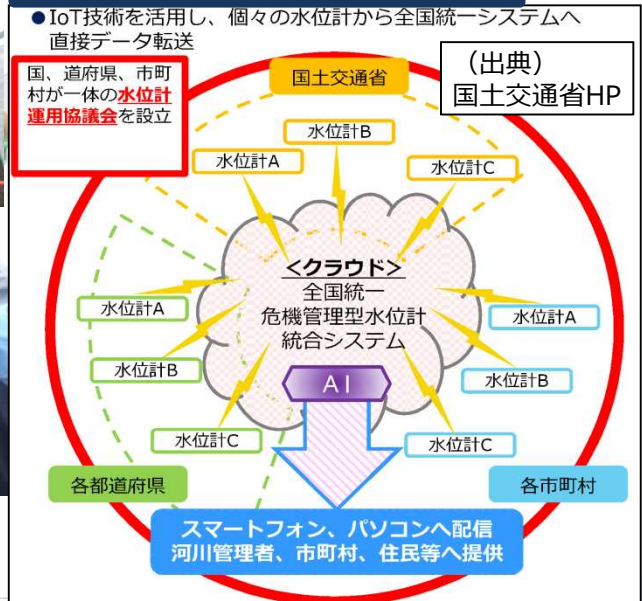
●IoT技術を活用し、個々の水位計から全国統一システムへ直接データ転送

国、道府県、市町村が一体の水位計運用協議会を設立

国土交通省

（出典）
国土交通省HP

水位計B

水位計A

水位計C

<クラウド>
全国統一
危機管理型水位計
統合システム

水位計A

水位計A

水位計B

水位計B

AI

水位計C

水位計C

各都道府県

各市町村

スマートフォン、パソコンへ配信
河川管理者、市町村、住民等へ提供